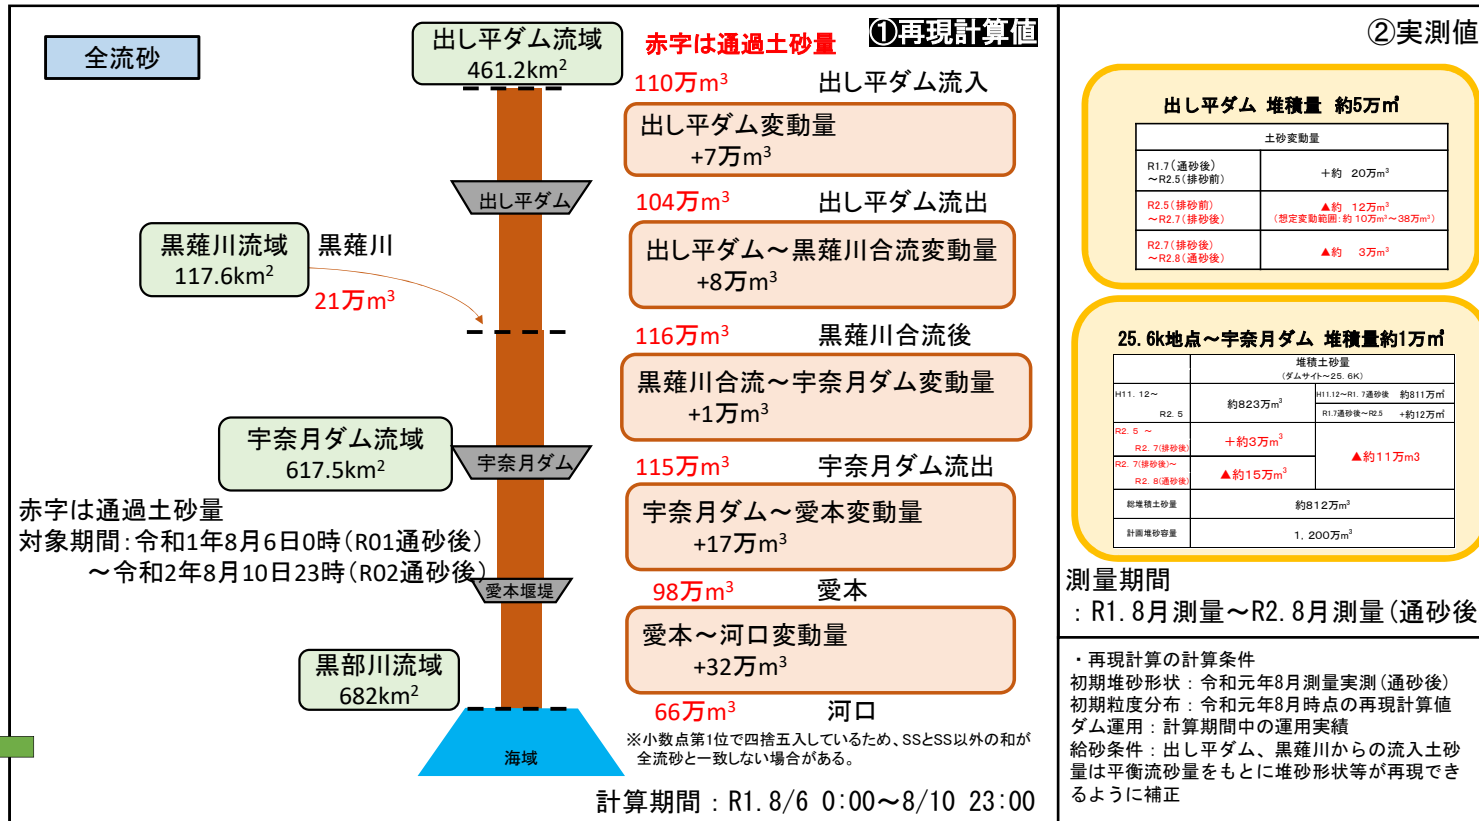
全流砂

出し平ダム流域
461.2km$^2$

赤字は通過土砂量

①再現計算値

110万m$^3$ 出し平ダム流入

出し平ダム変動量
+7万m$^3$

出し平ダム

104万m$^3$ 出し平ダム流出

黒薙川流域
117.6km$^2$

黒薙川

21万m$^3$

出し平ダム～黒薙川合流変動量
+8万m$^3$

116万m$^3$ 黒薙川合流後

黒薙川合流～宇奈月ダム変動量
+1万m$^3$

宇奈月ダム流域
617.5km$^2$

宇奈月ダム

115万m$^3$ 宇奈月ダム流出

赤字は通過土砂量
対象期間：令和1年8月6日0時（R01通砂後）
～令和2年8月10日23時（R02通砂後）

宇奈月ダム～愛本変動量
+17万m$^3$

愛本堰堤

98万m$^3$ 愛本

愛本～河口変動量
+32万m$^3$

黒部川流域
682km$^2$

66万m$^3$ 河口

海域

※小数点第1位で四捨五入しているため、SSとSS以外の和が全流砂と一致しない場合がある。

計算期間：R1.8/6 0:00～8/10 23:00

②実測値

出し平ダム 堆積量 約5万㎥

| | 土砂変動量 |
|---|---|
| R1.7（通砂後）～R2.5（排砂前） | ＋約 20万m$^3$ |
| R2.5（排砂前）～R2.7（排砂後） | ▲約 12万m$^3$（想定変動範囲：約10万m$^3$～38万m$^3$） |
| R2.7（排砂後）～R2.8（通砂後） | ▲約 3万m$^3$ |

25.6k地点～宇奈月ダム 堆積量約1万㎥

| | 堆積土砂量（ダムサイト～25.6K） | |
|---|---|---|
| H11.12～ R2.5 | 約823万m$^3$ | H11.12～R1.7通砂後 約811万㎥ / R1.7通砂後～R2.5 +約12万㎥ |
| R2.5～ R2.7(排砂後) | ＋約3万m$^3$ | ▲約11万m3 |
| R2.7(排砂後)～ R2.8(通砂後) | ▲約15万m$^3$ | |
| 総堆積土砂量 | 約812万m$^3$ | |
| 計画堆砂容量 | 1，200万m$^3$ | |

測量期間
：R1.8月測量～R2.8月測量（通砂後

・再現計算の計算条件
初期堆砂形状：令和元年8月測量実測（通砂後）
初期粒度分布：令和元年8月時点の再現計算値
ダム運用：計算期間中の運用実績
給砂条件：出し平ダム、黒薙川からの流入土砂量は平衡流砂量をもとに堆砂形状等が再現できるように補正